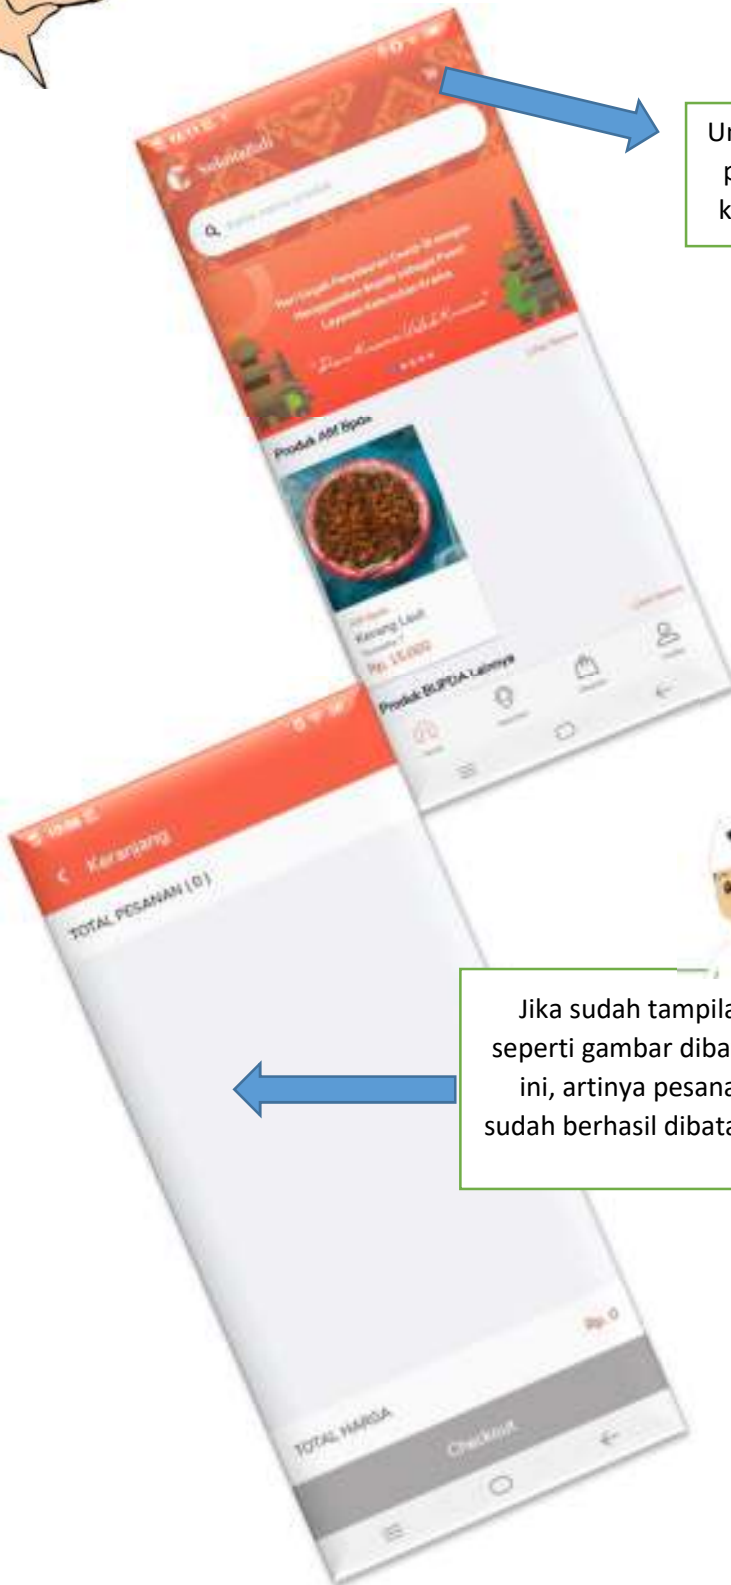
Un
p
k

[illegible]

Produk AM Bpo

Karang Laut
Rp. 15.000

Produk BUPDA Lainnya

Karanjang
TOTAL PESANAN ( 0 )

Jika sudah tampila
seperti gambar diba
ini, artinya pesana
sudah berhasil dibata

Rp. 0
TOTAL HARGA
Checkout